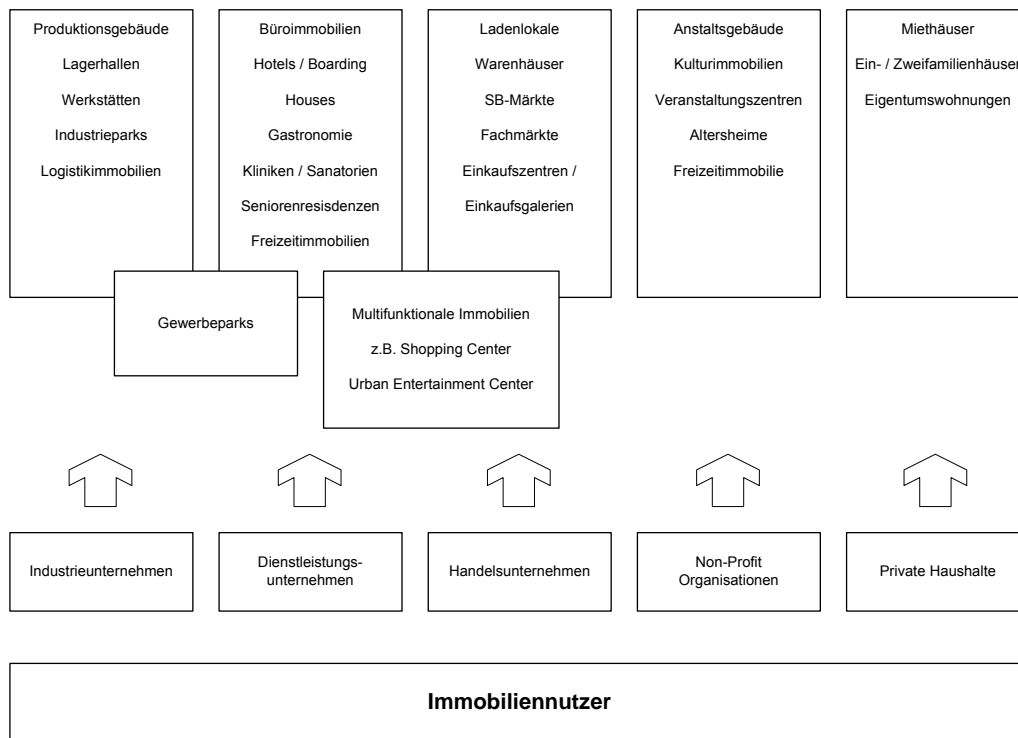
Produktionsgebäude
Lagerhallen
Werkstätten
Industrieparks
Logistikimmobilien

Büroimmobilien
Hotels / Boarding
Houses
Gastronomie
Kliniken / Sanatorien
Seniorenresidenzen
Freizeitimmobilien

Ladenlokale
Warenhäuser
SB-Märkte
Fachmärkte
Einkaufszentren /
Einkaufsgalerien

Anstaltsgebäude
Kulturimmobilien
Veranstaltungszentren
Altersheime
Freizeitimmobilie

Miethäuser
Ein- / Zweifamilienhäuser
Eigentumswohnungen

Gewerbeparks

Multifunktionale Immobilien
z.B. Shopping Center
Urban Entertainment Center

Industrieunternehmen

Dienstleistungsunternehmen

Handelsunternehmen

Non-Profit Organisationen

Private Haushalte

**Immobiliennutzer**